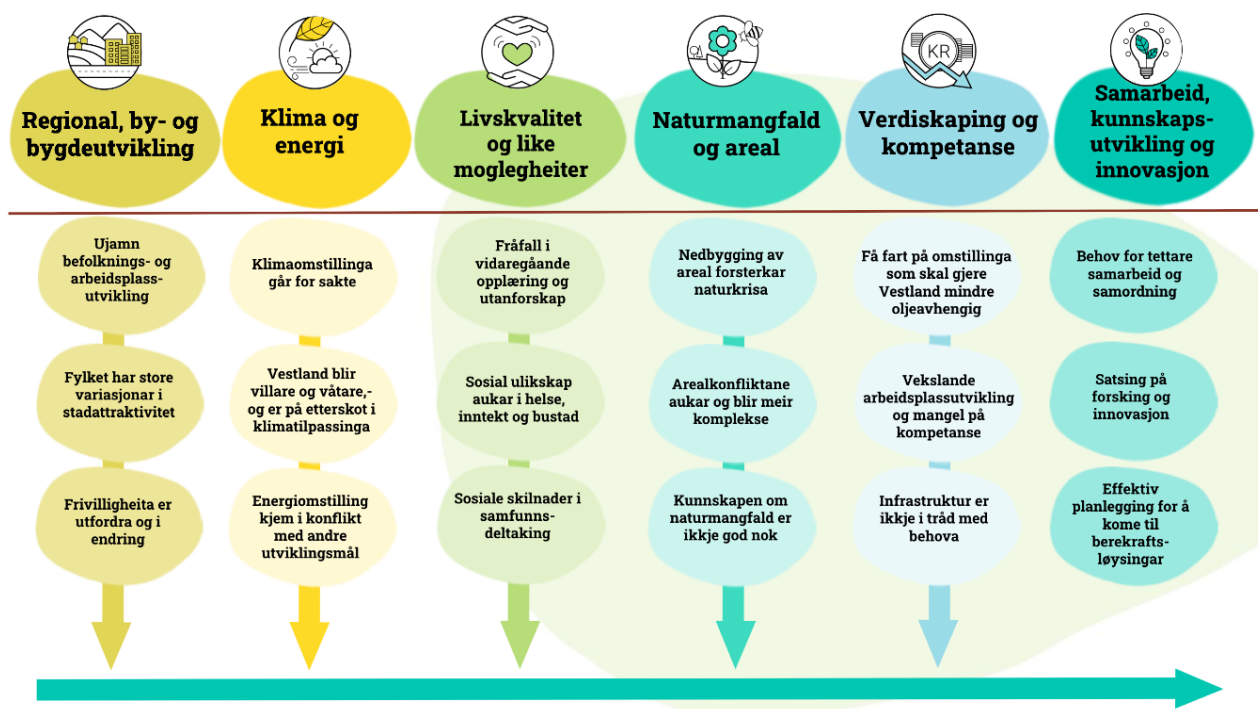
KR

Regional, by- og bygdeutvikling

Klima og energi

Livskvalitet og like moglegheiter

Naturmangfald og areal

Verdiskaping og kompetanse

Samarbeid, kunnskapsutvikling og innovasjon

Ujamn befolknings- og arbeidsplassutvikling

Fylket har store variasjonar i stadattraktivitet

Frivilligheita er utfordra og i endring

Klimaomstillinga går for sakte

Vestland blir villare og våtare,- og er på etterskot i klimatilpassinga

Energiomstilling kjem i konflikt med andre utviklingsmål

Fråfall i vidaregåande opplæring og utanforskap

Sosial ulikskap aukar i helse, inntekt og bustad

Sosiale skilnader i samfunnsdeltaking

Nedbygging av areal forsterkar naturkrisa

Arealkonfliktane aukar og blir meir komplekse

Kunnskapen om naturmangfald er ikkje god nok

Få fart på omstillinga som skal gjere Vestland mindre oljeavhengig

Vekslande arbeidsplassutvikling og mangel på kompetanse

Infrastruktur er ikkje i tråd med behova

Behov for tettare samarbeid og samordning

Satsing på forsking og innovasjon

Effektiv planlegging for å kome til berekraftsløysingar